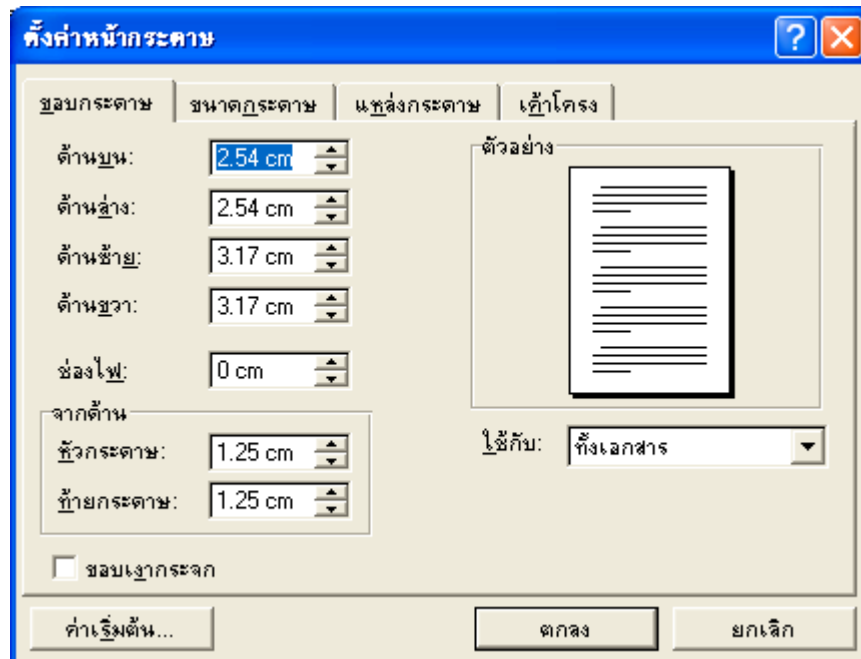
ตั้งค่าหน้ากระดาษ

?

ขอบกระดาษ | ขนาดกระดาษ | แหล่งกระดาษ | เค้าโครง

ด้านบน: 2.54 cm

ด้านล่าง: 2.54 cm

ด้านซ้าย: 3.17 cm

ด้านขวา: 3.17 cm

ช่องไฟ: 0 cm

จากด้าน

หัวกระดาษ: 1.25 cm

ท้ายกระดาษ: 1.25 cm

ตัวอย่าง

ใช้กับ: ทั้งเอกสาร

ขอบเงากระจก

ค่าเริ่มต้น...

ตกลง

ยกเลิก